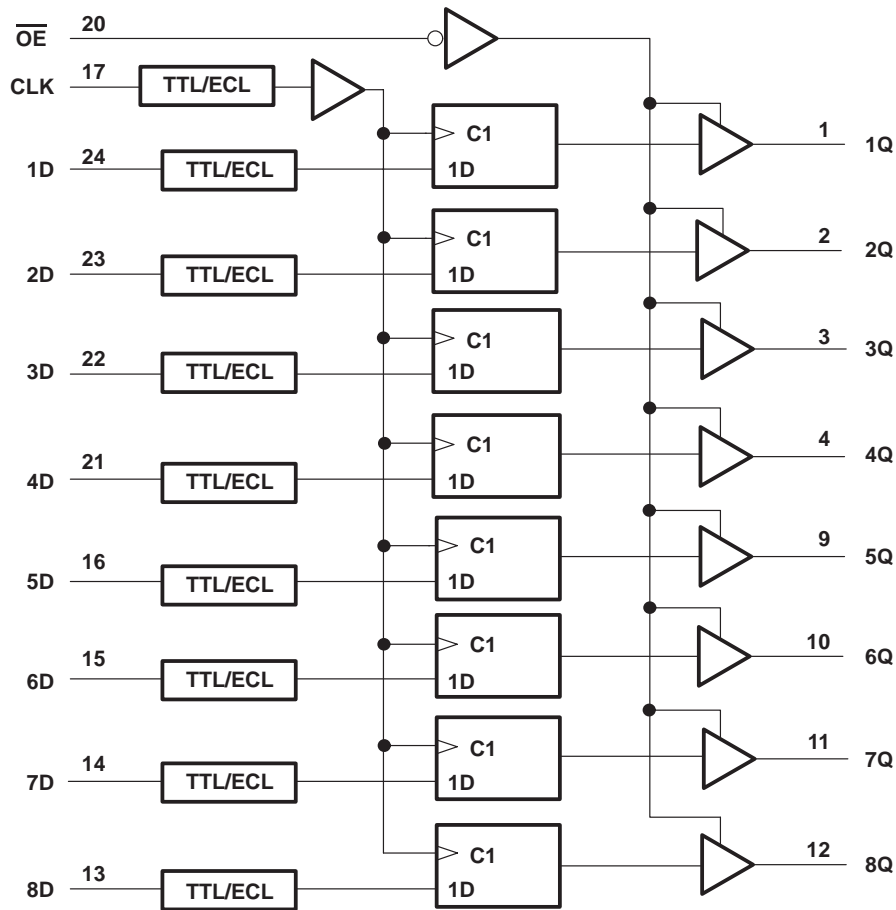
$\overline{OE}$ 20

CLK 17 TTL/ECL

1D 24 TTL/ECL C1 1D 1 1Q

2D 23 TTL/ECL C1 1D 2 2Q

3D 22 TTL/ECL C1 1D 3 3Q

4D 21 TTL/ECL C1 1D 4 4Q

5D 16 TTL/ECL C1 1D 9 5Q

6D 15 TTL/ECL C1 1D 10 6Q

7D 14 TTL/ECL C1 1D 11 7Q

8D 13 TTL/ECL C1 1D 12 8Q